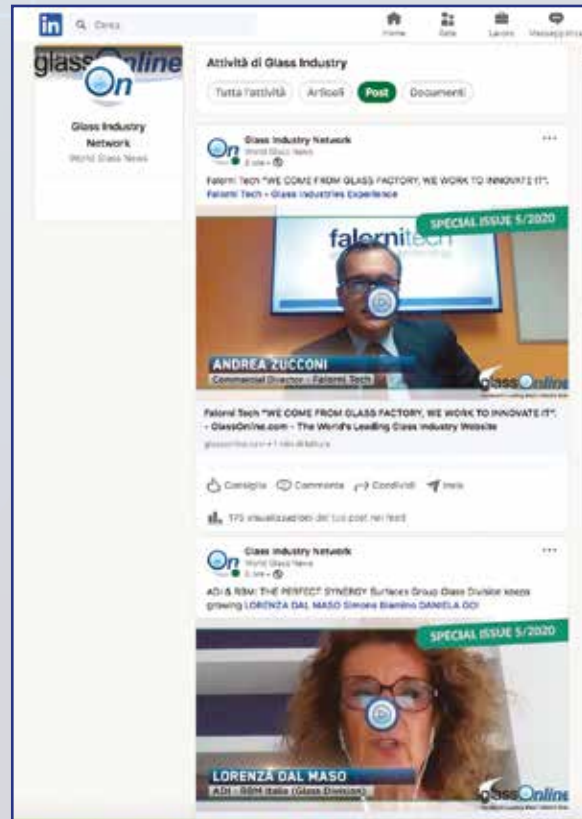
in Cerca

Home Rete Lavoro Messaggistica

glassOnline

Glass Industry Network
World Glass News

Attività di Glass Industry

Tutta l'attività Articoli Post Documenti

Glass Industry Network
World Glass News
2 ore • 

Falorni Tech "WE COME FROM GLASS FACTORY, WE WORK TO INNOVATE IT". Falorni Tech - Glass Industries Experience

SPECIAL ISSUE 5/2020

falornitech

ANDREA ZUCCONI
Commercial Director - Falorni Tech

glassOnline

Falorni Tech "WE COME FROM GLASS FACTORY, WE WORK TO INNOVATE IT". - GlassOnline.com - The World's Leading Glass Industry Website

glassonline.com • 1 min di lettura

Consiglia Commenta Condividi Invia

175 visualizzazioni del tuo post nel feed

Glass Industry Network
World Glass News
5 ore • 

ADI & R&M: THE PERFECT SYNERGY Surfaces Group Glass Division keeps growing LORENZA DAL MASO Simone Biamino DANIELA GOI

SPECIAL ISSUE 5/2020

LORENZA DAL MASO
ADI - R&M Italia (Glass Division)

glassOnline